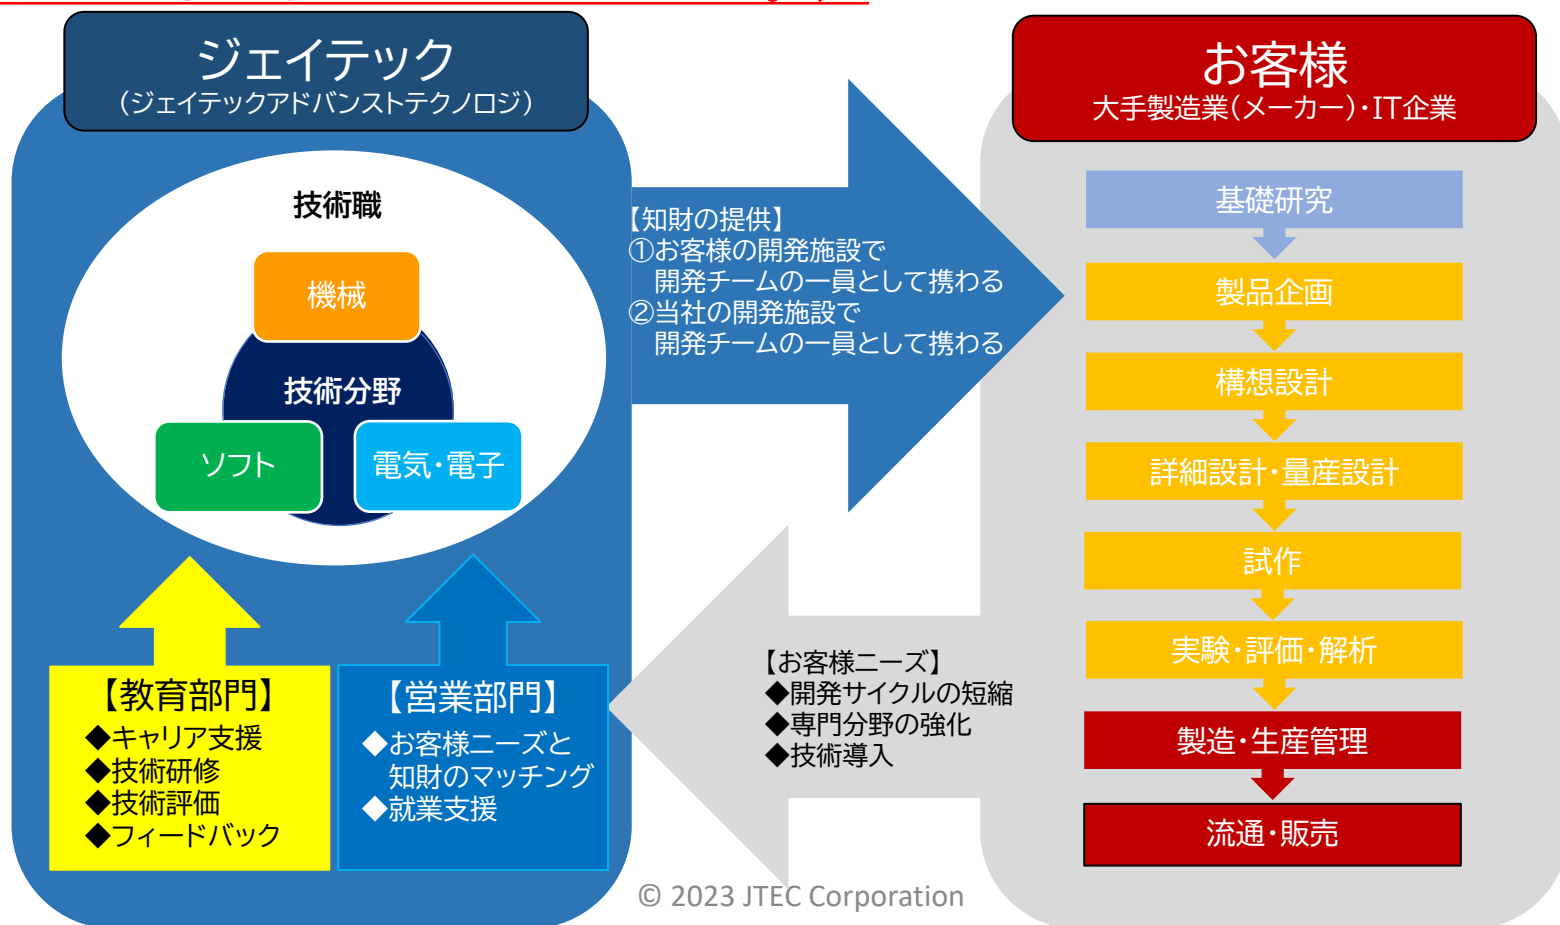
ジェイテック
(ジェイテックアドバンストテクノロジ)

技術職

機械

技術分野

ソフト

電気・電子

【教育部門】
◆キャリア支援
◆技術研修
◆技術評価
◆フィードバック

【営業部門】
◆お客様ニーズと知財のマッチング
◆就業支援

【知財の提供】
①お客様の開発施設で
開発チームの一員として携わる
②当社の開発施設で
開発チームの一員として携わる

【お客様ニーズ】
◆開発サイクルの短縮
◆専門分野の強化
◆技術導入

お客様
大手製造業(メーカー)・IT企業

基礎研究

製品企画

構想設計

詳細設計・量産設計

試作

実験・評価・解析

製造・生産管理

流通・販売

© 2023 JTEC Corporation